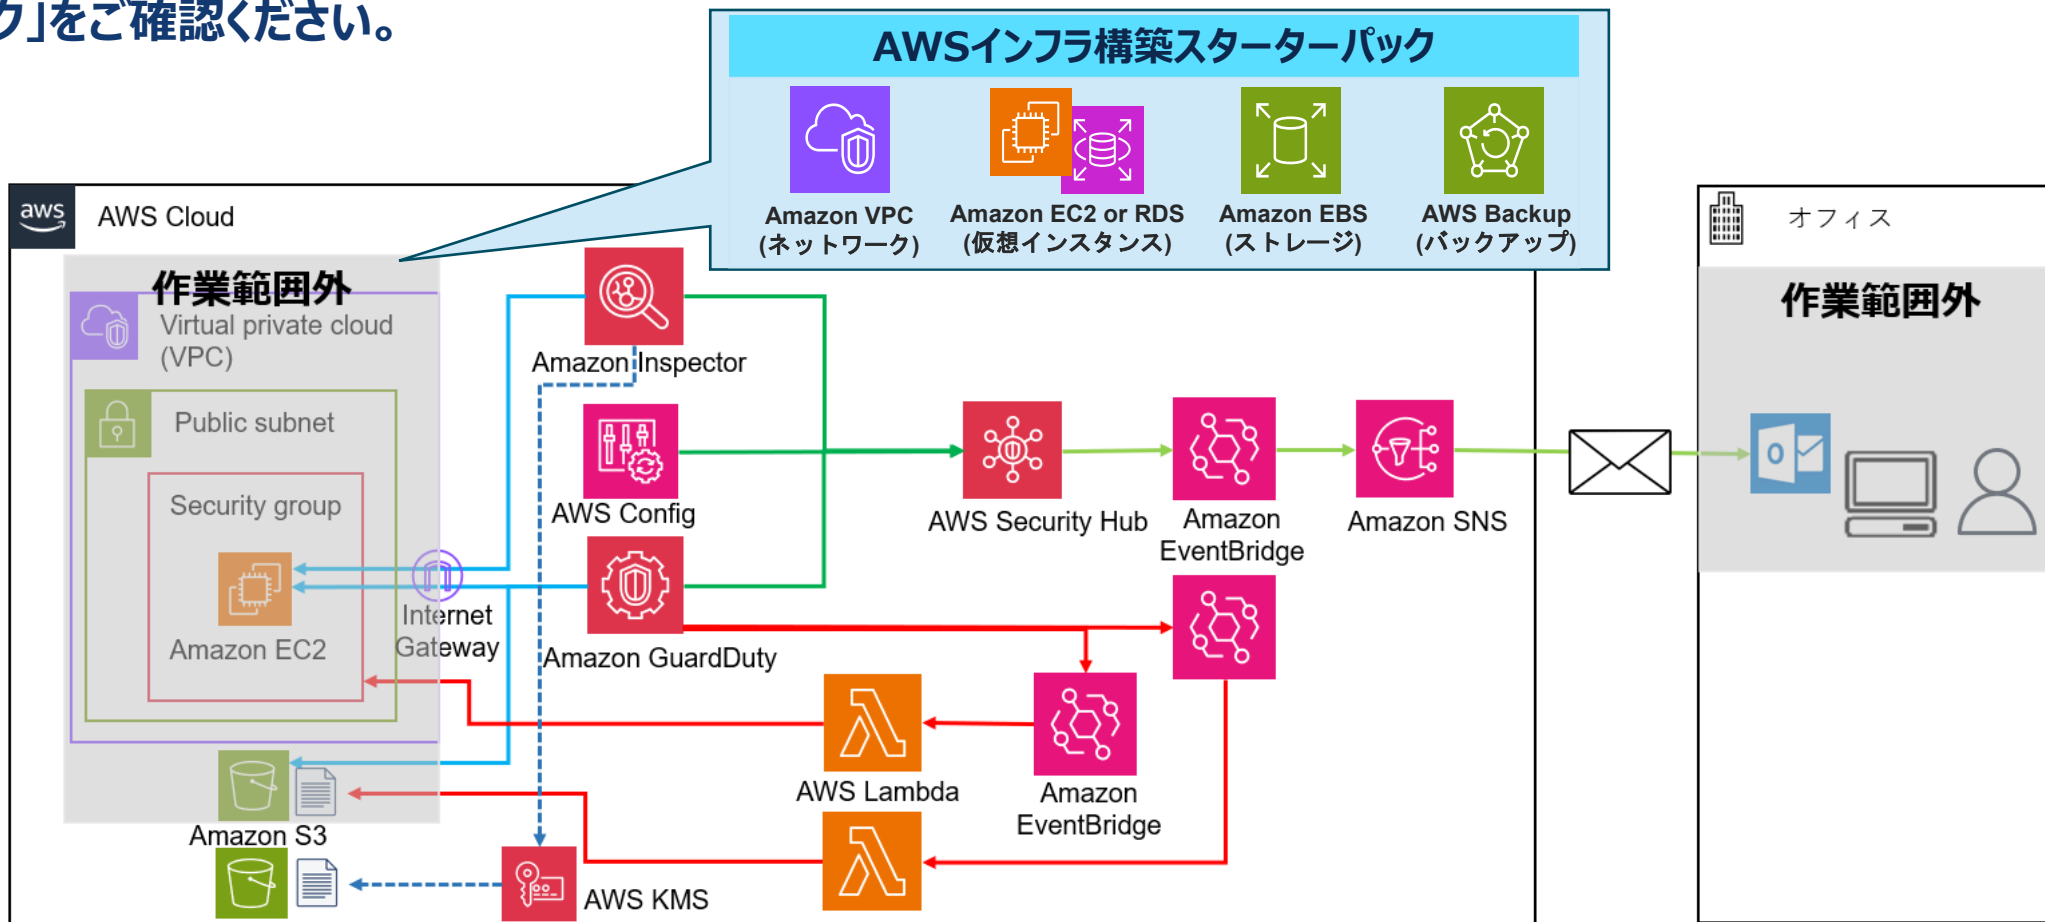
ク」をご確認ください。

AWSインフラ構築スターターパック

Amazon VPC
(ネットワーク)

Amazon EC2 or RDS
(仮想インスタンス)

Amazon EBS
(ストレージ)

AWS Backup
(バックアップ)

aws
AWS Cloud

作業範囲外
Virtual private cloud (VPC)

Public subnet

Security group

Amazon EC2

Internet Gateway

Amazon Inspector

AWS Config

Amazon GuardDuty

AWS Security Hub

Amazon EventBridge

Amazon SNS

AWS Lambda

Amazon EventBridge

Amazon S3

AWS KMS

オフィス

作業範囲外